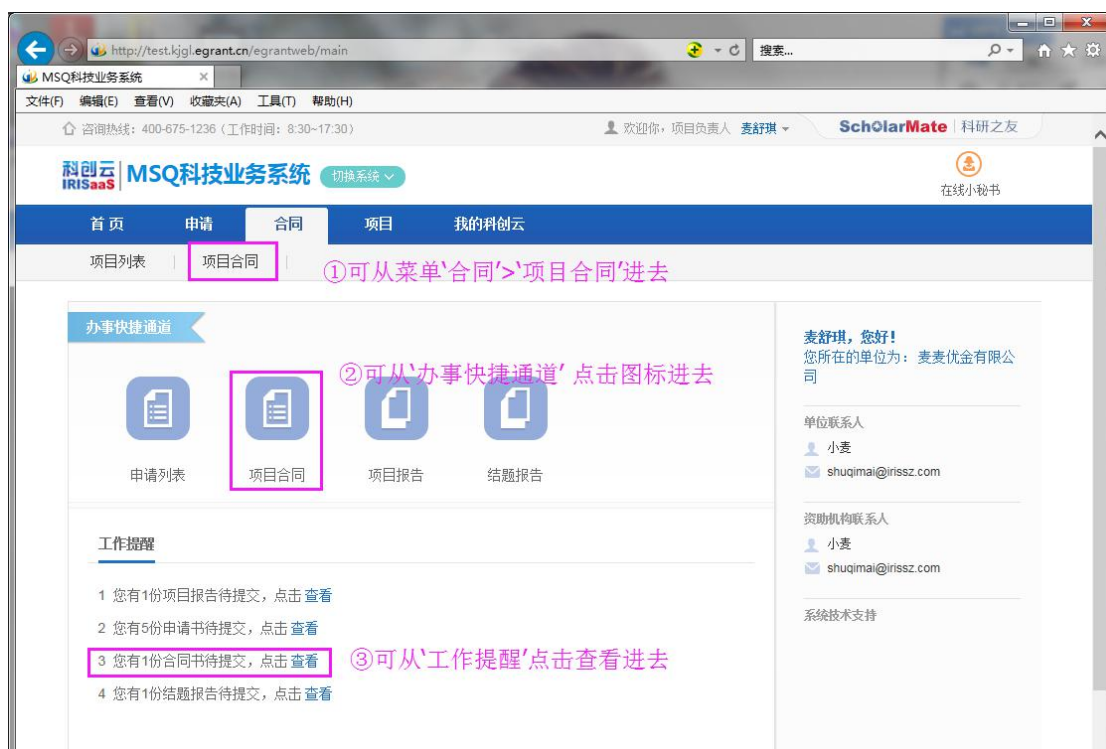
http://test.kjgl.egrant.cn/egrantweb/main

搜索...

MSQ科技业务系统 ×

文件(F) 编辑(E) 查看(V) 收藏夹(A) 工具(T) 帮助(H)

咨询热线：400-675-1236（工作时间：8:30~17:30）

欢迎你，项目负责人 麦舒琪

ScholarMate | 科研之友

科创云 IRISaaS | MSQ科技业务系统 切换系统

在线小秘书

首页 申请 合同 项目 我的科创云

项目列表 | 项目合同 |

①可从菜单'合同'>'项目合同'进去

办事快捷通道

②可从'办事快捷通道' 点击图标进去

申请列表 项目合同 项目报告 结题报告

工作提醒

1 您有1份项目报告待提交，点击 查看

2 您有5份申请书待提交，点击 查看

3 您有1份合同书待提交，点击 查看

③可从'工作提醒'点击查看进去

4 您有1份结题报告待提交，点击 查看

麦舒琪，您好！
您所在的单位为：麦麦优金有限公司

单位联系人
小麦
shuqimai@irissz.com

资助机构联系人
小麦
shuqimai@irissz.com

系统技术支持